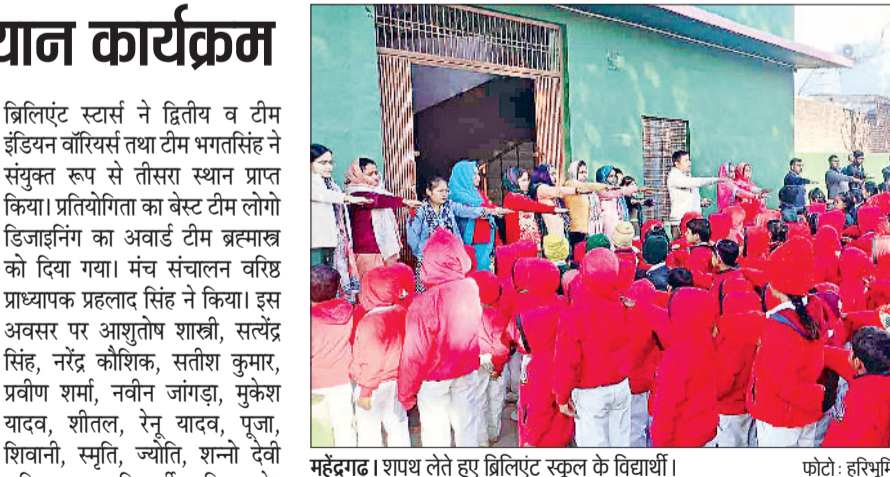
यान कार्यक्रम

ब्रिलिएंट स्टार्स ने द्वितीय व टीम इंडियन वॉरियर्स तथा टीम भगतसिंह ने संयुक्त रूप से तीसरा स्थान प्राप्त किया। प्रतियोगिता का बेस्ट टीम लोगो डिजाइनिंग का अवार्ड टीम ब्रह्मास्त्र को दिया गया। मंच संचालन वरिष्ठ प्राध्यापक प्रहलाद सिंह ने किया। इस अवसर पर आशुतोष शास्त्री, सत्येंद्र सिंह, नरेंद्र कौशिक, सतीश कुमार, प्रवीण शर्मा, नवीन जांगड़ा, मुकेश यादव, शीतल, रेनू यादव, पूजा, शिवानी, स्मृति, ज्योति, शन्नो देवी

महेंद्रगढ़। शपथ लेते हुए ब्रिलिएंट स्कूल के विद्यार्थी।

फोटो: हरिभूमि